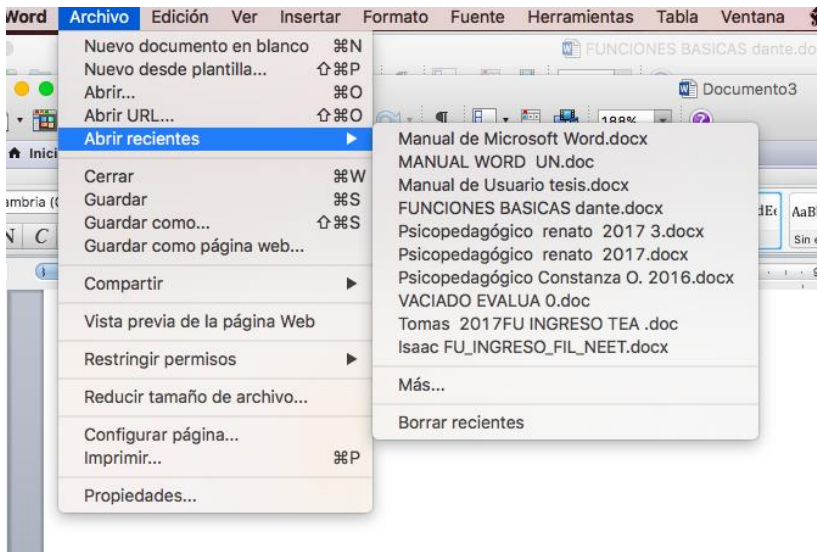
Word Archivo Edición Ver Insertar Formato Fuente Herramientas Tabla Ventana

FUNCIONES BASICAS dante.do

Documento3

188%

Inici

ambria (

N C

AaB

Sin

Nuevo documento en blanco ⌘N
Nuevo desde plantilla... ⇧⌘P
Abrir... ⌘O
Abrir URL... ⇧⌘O
Abrir recientes ▶

Cerrar ⌘W
Guardar ⌘S
Guardar como... ⇧⌘S
Guardar como página web...

Compartir ▶

Vista previa de la página Web

Restringir permisos ▶

Reducir tamaño de archivo...

Configurar página...
Imprimir... ⌘P

Propiedades...

Manual de Microsoft Word.docx
MANUAL WORD UN.doc
Manual de Usuario tesis.docx
FUNCIONES BASICAS dante.docx
Psicopedagógico renato 2017 3.docx
Psicopedagógico renato 2017.docx
Psicopedagógico Constanza O. 2016.docx
VACIADO EVALUA 0.doc
Tomas 2017FU INGRESO TEA .doc
Isaac FU_INGRESO_FIL_NEET.docx

Más...

Borrar recientes